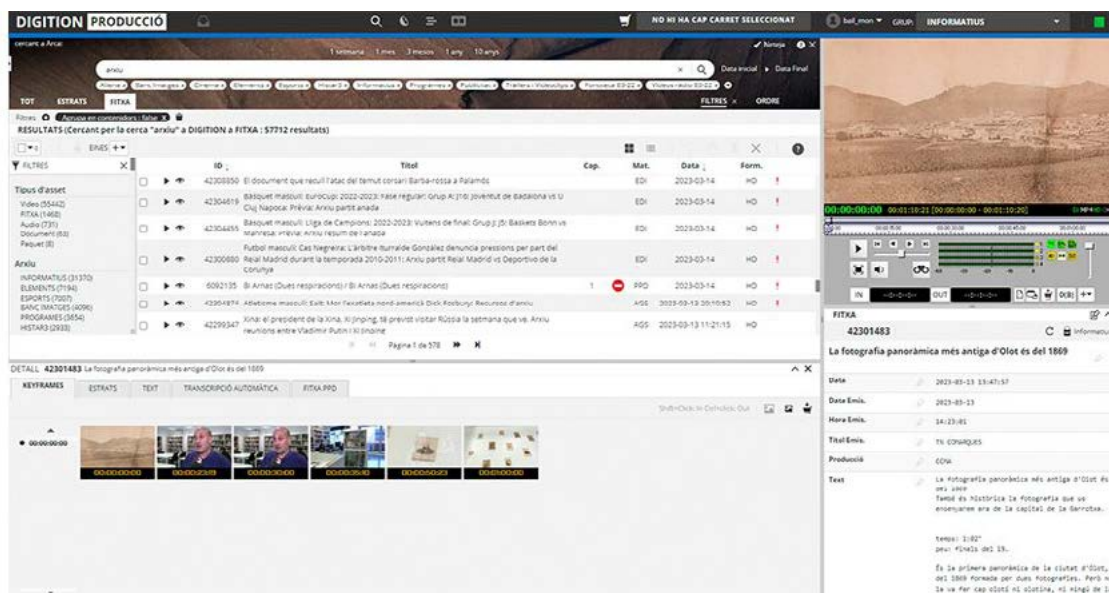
DIGITION PRODUCCIÓ

NO HI HA CAP CARRET SELECCIONAT

bail_mon GRUP INFORMATIUS

cercant a Arxiu

1 setmana 1 mes 3 mesos 1 any 10 anys

Neteja

arxiu

Data inicial Data Final

TOT ESTRATS FITXA

FILTRES ORDRE

Filtres Agrupa per contenidors: false

RESULTATS (Cercant per la cerca "arxiu" a DIGITION a FITXA : 57712 resultats)

EINES

FILTRES

Tipus d'asset

Video (55442)
FITXA (1468)
Audio (731)
Document (63)
Paquet (8)

Arxiu

INFORMATIUS (31370)
ELEMENTS (7194)
ESPORTS (7007)
BANC IMATGES (4096)
PROGRAMES (3654)
HISTAR3 (2933)

| | ID | Títol | Cap. | Mat. | Data | Form. |
|---|---|---|---|---|---|---|
| | 42308850 | El document que recull l'atac del temut corsari Barba-rossa a Palamós | | EDI | 2023-03-14 | HO |
| | 42304619 | Bàsquet masculí: Eurocup: 2022-2023: Fase regular: Grup A: J16: Joventut de Badalona vs U Cluj Napoca: Prèvia: Arxiu partit anada | | EDI | 2023-03-14 | HO |
| | 42304455 | Bàsquet masculí: Lliga de Campions: 2022-2023: Vuitens de final: Grup J: J5: Baskets Bonn vs Manresa: Prèvia: Arxiu resum de l'anada | | EDI | 2023-03-14 | HO |
| | 42300880 | Futbol masculí: Cas Negreira: L'àrbitre Iturralde González denuncia pressions per part del Reial Madrid durant la temporada 2010-2011: Arxiu partit Reial Madrid vs Deportivo de la Coruña | | EDI | 2023-03-14 | HO |
| | 6092135 | Bi Arnas (Dues respiracions) / Bi Arnas (Dues respiracions) | 1 | PPD | 2023-03-14 | HO |
| | 42304874 | Atletisme masculí: Salt: Mor l'exatleta nord-americà Dick Fosbury: Recursos d'arxiu | | AGS | 2023-03-13 20:10:53 | HO |
| | 42299347 | Xina: el president de la Xina, Xi Jinping, té previst visitar Rússia la setmana que ve. Arxiu reunions entre Vladimir Putin i Xi Jinping | | AGS | 2023-03-13 11:21:15 | HO |

Pàgina 1 de 578

DETALL 42301483 La fotografia panoràmica més antiga d'Olot és del 1869

KEYFRAMES ESTRATS TEXT TRANSCRIPCIÓ AUTOMÀTICA FITXA PPD

00:00:00:00

00:00:00:00 00:00:23:09 00:00:30:00 00:00:35:10 00:00:50:23 00:01:00:00

00:00:00:00 00:01:10:21 [00:00:00:00 - 00:01:10:20]

IN OUT

FITXA

42301483

La fotografia panoràmica més antiga d'Olot és del 1869

| | |
|---|---|
| Data | 2023-03-13 13:47:57 |
| Data Emis. | 2023-03-13 |
| Hora Emis. | 14:23:01 |
| Títol Emis. | TN CONARQUES |
| Producció | CCMA |
| Text | La fotografia panoràmica més antiga d'Olot és del 1869 També és històrica la fotografia que us ensenyarem ara de la capital de la Garrotxa. temps: 1:02" peu: *Finals del 19. És la primera panoràmica de la ciutat d'Olot, del 1869 formada per dues fotografies. Però no la va fer cap olotí ni olotina, ni ningú de l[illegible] |